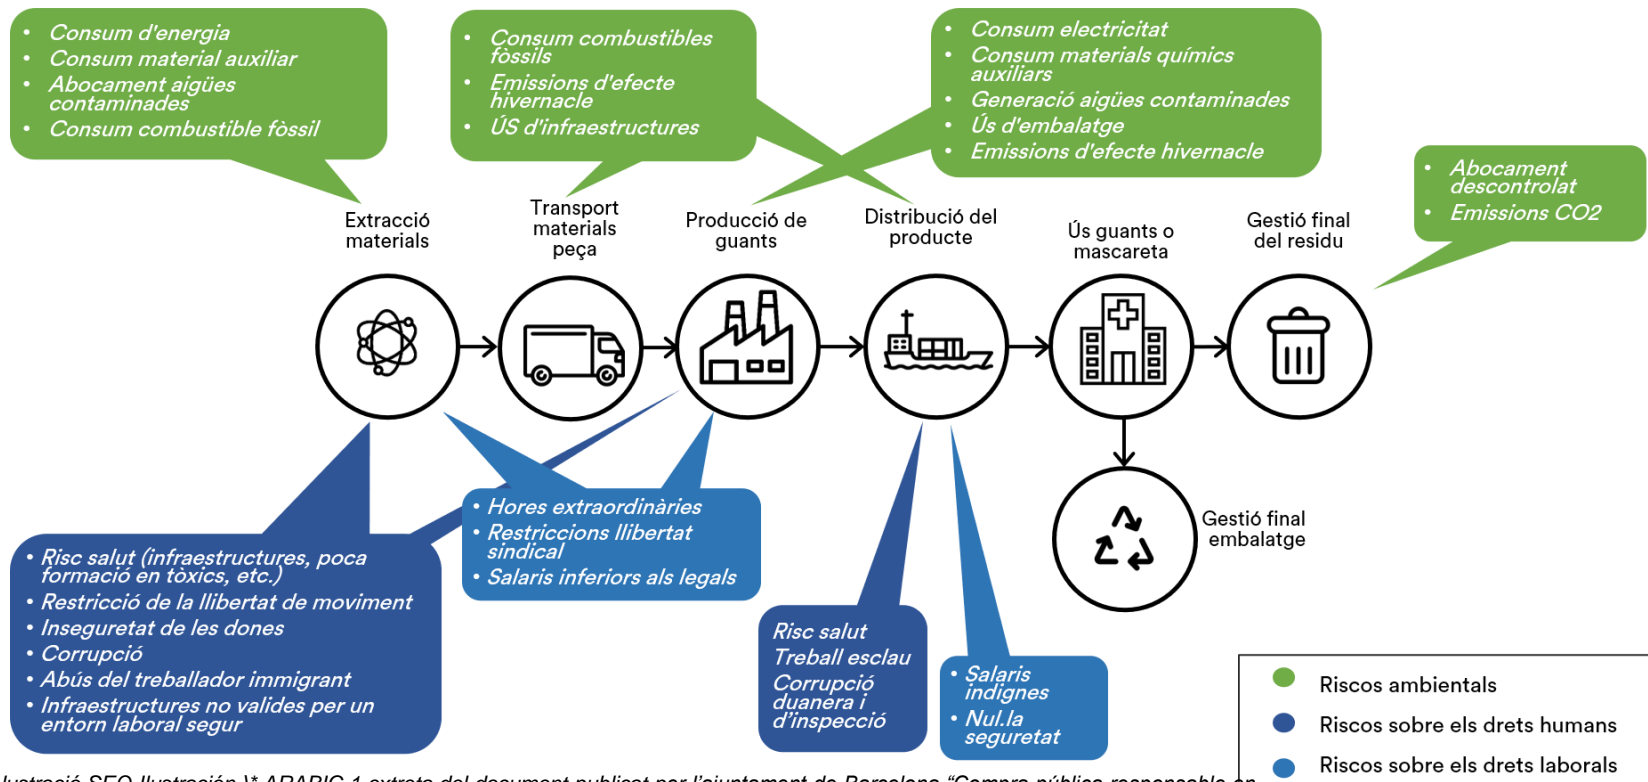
- Consum d'energia
- Consum material auxiliar
- Abocament aigües contaminades
- Consum combustible fòssil

- Consum combustibles fòssils
- Emissions d'efecte hivernacle
- ÚS d'infraestructures

- Consum electricitat
- Consum materials químics auxiliars
- Generació aigües contaminades
- Ús d'embalatge
- Emissions d'efecte hivernacle

- Abocament descontrolat
- Emissions CO2

Extracció materials

Transport materials peça

Producció de guants

Distribució del producte

Ús guants o mascareta

Gestió final del residu

Gestió final embalatge

- Hores extraordinàries
- Restriccions llibertat sindical
- Salaris inferiors als legals

- Risc salut (infraestructures, poca formació en tòxics, etc.)
- Restricció de la llibertat de moviment
- Inseguretat de les dones
- Corrupció
- Abús del treballador immigrant
- Infraestructures no valides per un entorn laboral segur

Risc salut
Treball esclau
Corrupció duanera i d'inspecció

- Salaris indignes
- Nul.la seguretat

Riscos ambientals
Riscos sobre els drets humans
Riscos sobre els drets laborals

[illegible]lustració SEQ Ilustración \* ARABIC 1 extreta del document publicat per l'ajuntament de Barcelona "Compra pública responsable en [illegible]